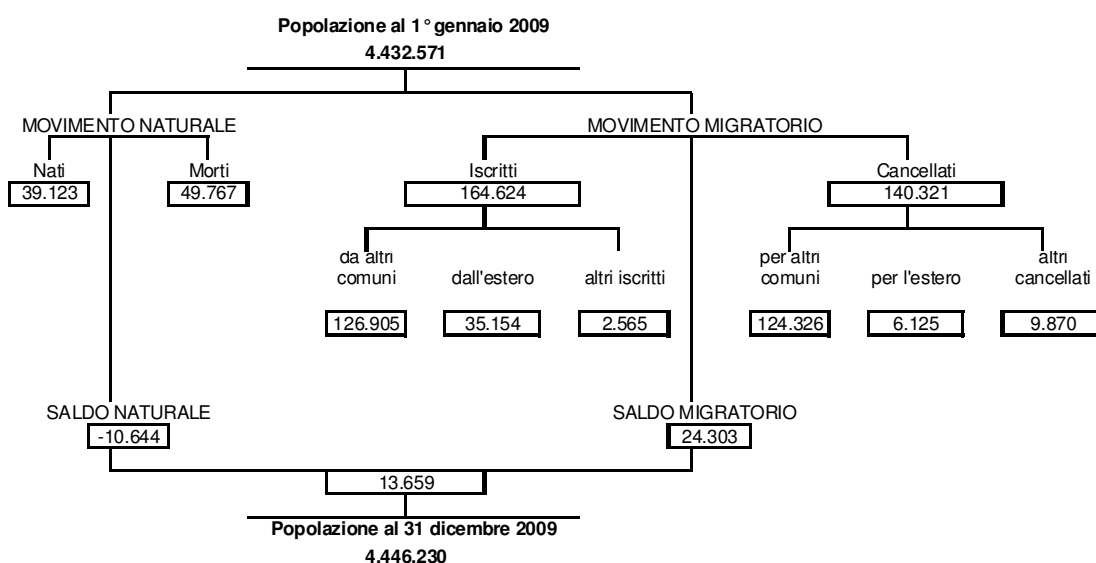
Popolazione al 1° gennaio 2009
4.432.571

MOVIMENTO NATURALE

Nati
39.123

Morti
49.767

MOVIMENTO MIGRATORIO

Iscritti
164.624

da altri comuni
126.905

dall'estero
35.154

altri iscritti
2.565

Cancellati
140.321

per altri comuni
124.326

per l'estero
6.125

altri cancellati
9.870

SALDO NATURALE
-10.644

SALDO MIGRATORIO
24.303

13.659

Popolazione al 31 dicembre 2009
4.446.230